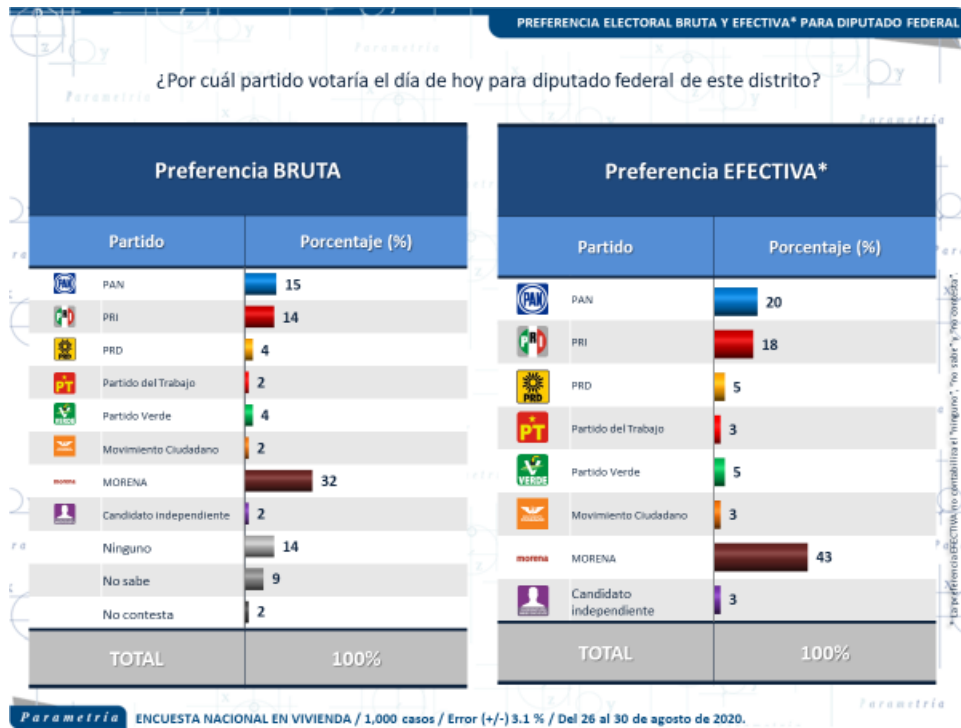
PREFERENCIA ELECTORAL BRUTA Y EFECTIVA* PARA DIPUTADO FEDERAL

¿Por cuál partido votaría el día de hoy para diputado federal de este distrito?

Preferencia BRUTA

| Partido | Porcentaje (%) |
|---|---|
| PAN | 15 |
| PRI | 14 |
| PRD | 4 |
| Partido del Trabajo | 2 |
| Partido Verde | 4 |
| Movimiento Ciudadano | 2 |
| MORENA | 32 |
| Candidato independiente | 2 |
| Ninguno | 14 |
| No sabe | 9 |
| No contesta | 2 |
| TOTAL | 100% |

Preferencia EFECTIVA*

| Partido | Porcentaje (%) |
|---|---|
| PAN | 20 |
| PRI | 18 |
| PRD | 5 |
| Partido del Trabajo | 3 |
| Partido Verde | 5 |
| Movimiento Ciudadano | 3 |
| MORENA | 43 |
| Candidato independiente | 3 |
| TOTAL | 100% |

* La preferencia EFECTIVA no contabiliza el "ninguno", "no sabe" y "no contesta".

Parametria ENCUESTA NACIONAL EN VIVIENDA / 1,000 casos / Error (+/-) 3.1 % / Del 26 al 30 de agosto de 2020.